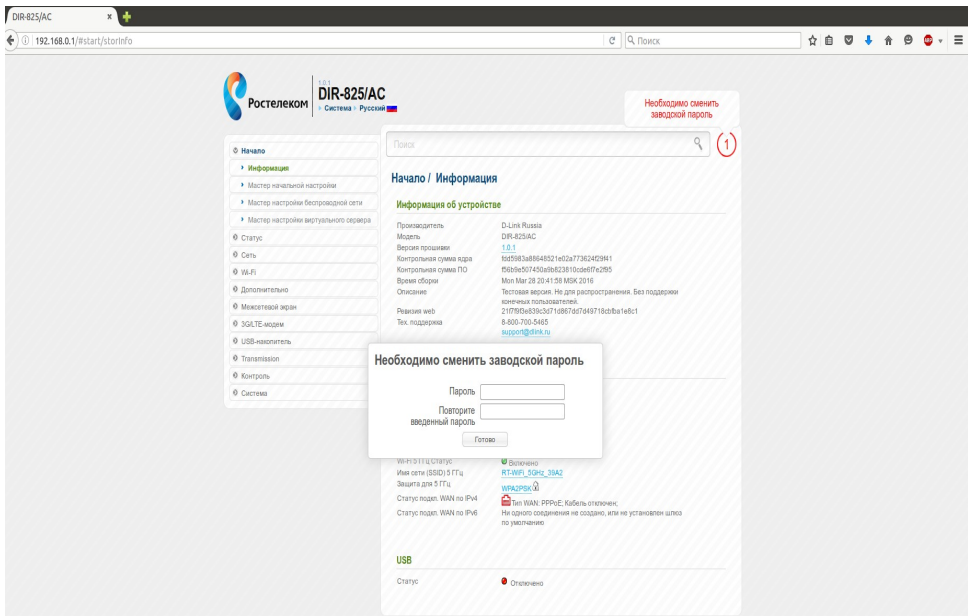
DIR-825/AC

192.168.0.1/#start/storInfo

Поиск

Ростелеком

1.0.1
DIR-825/AC
Система › Русский

Необходимо сменить заводской пароль

Поиск

1

Начало
Информация
Мастер начальной настройки
Мастер настройки беспроводной сети
Мастер настройки виртуального сервера
Статус
Сеть
Wi-Fi
Дополнительно
Межсетевой экран
3G/LTE-модем
USB-накопитель
Transmission
Контроль
Система

Начало / Информация

Информация об устройстве

| | |
|---|---|
| Производитель | D-Link Russia |
| Модель | DIR-825/AC |
| Версия прошивки | 1.0.1 |
| Контрольная сумма ядра | fdd5983a88648521e02a773624f29f41 |
| Контрольная сумма ПО | f56b9e507450a9b823810cde6f7e2f85 |
| Время сборки | Mon Mar 28 20:41:58 MSK 2016 |
| Описание | Тестовая версия. Не для распространения. Без поддержки конечных пользователей. |
| Ревизия web | 21f7f9f3e839c3d71d867dd7d49718cbfba1e8c1 |
| Тех. поддержка | 8-800-700-5465 support@dlink.ru |

Необходимо сменить заводской пароль

Пароль

Повторите введенный пароль

Готово

| | |
|---|---|
| Wi-Fi 5 ГГц статус | Включено |
| Имя сети (SSID) 5 ГГц | RT-WiFi_5GHz_39A2 |
| Защита для 5 ГГц | WPA2PSK |
| Статус подкл. WAN по IPv4 | Тип WAN: PPPoE; Кабель отключен; |
| Статус подкл. WAN по IPv6 | Ни одного соединения не создано, или не установлен шлюз по умолчанию |

USB

| | |
|---|---|
| Статус | Отключено |